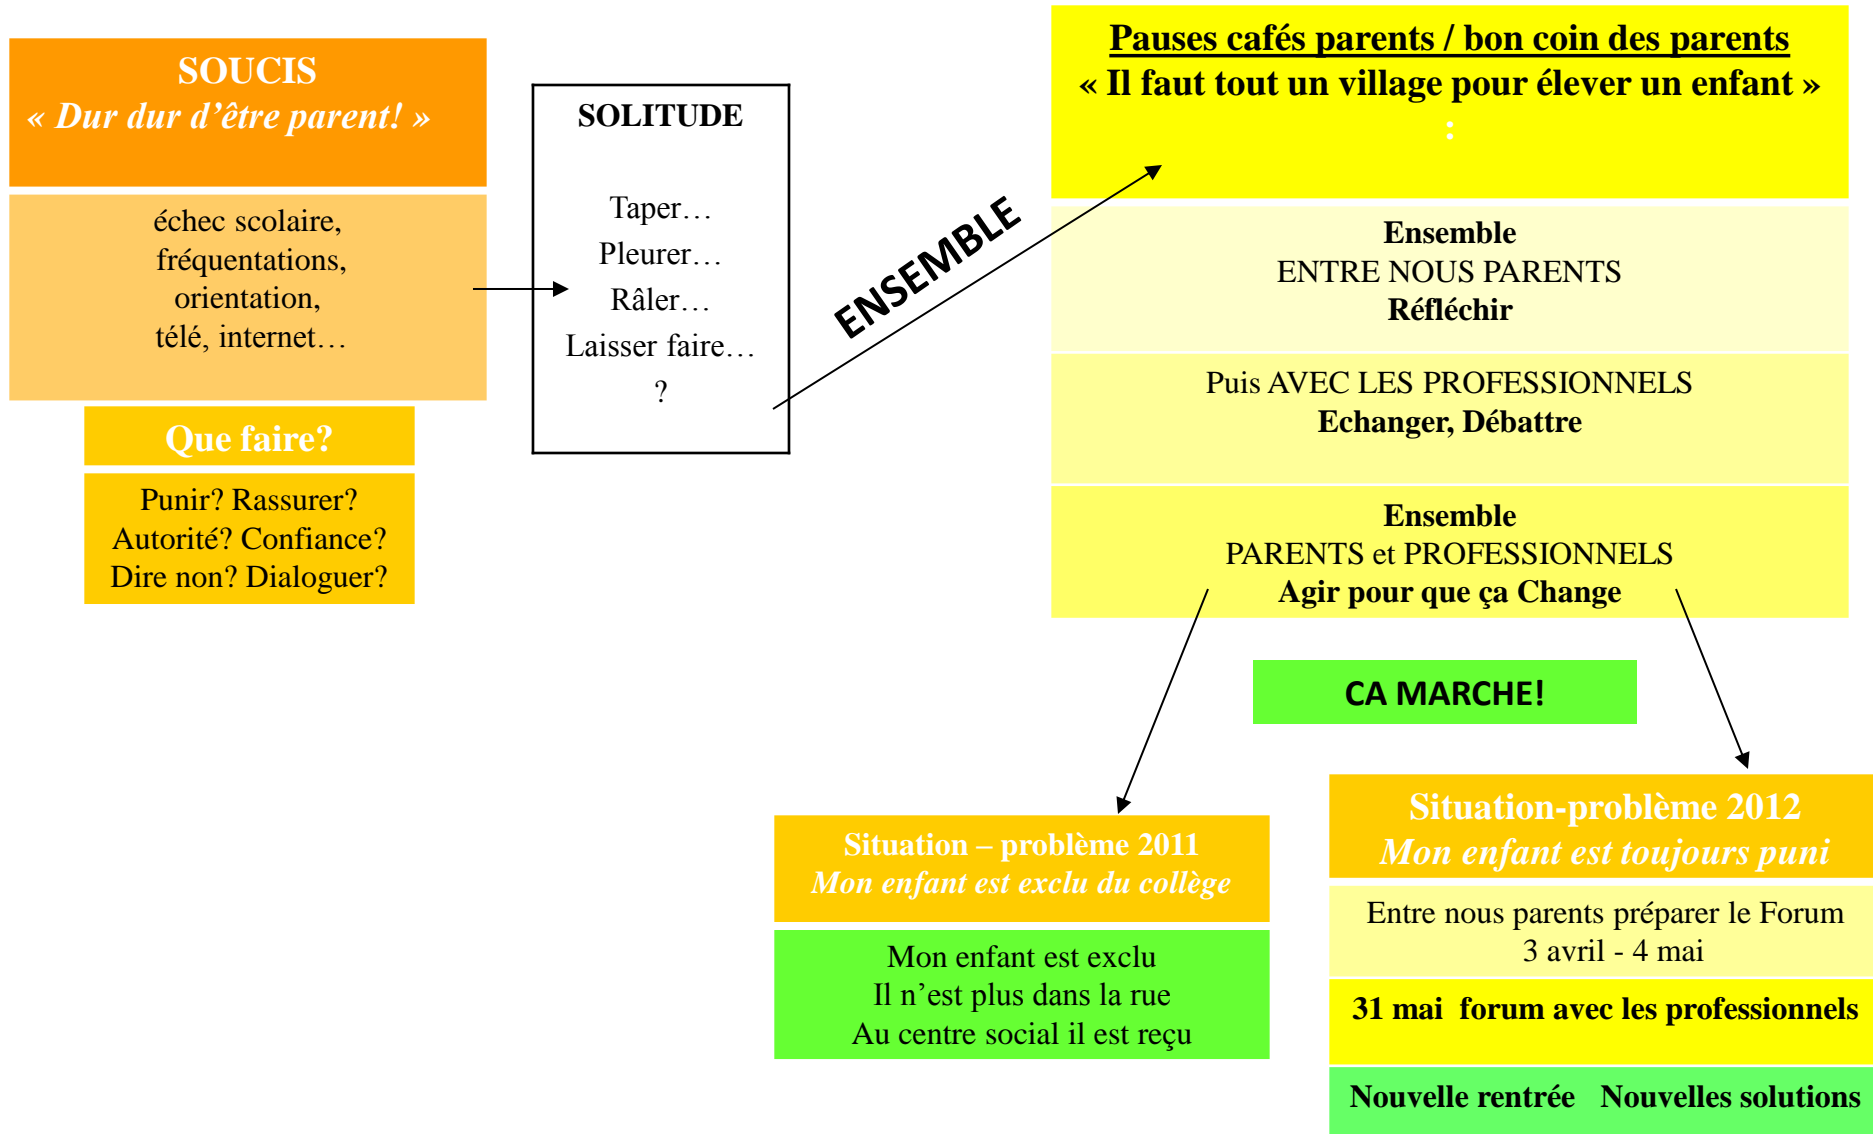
SOUCIS
« Dur dur d'être parent! »

échec scolaire, fréquentations, orientation, télé, internet…

Que faire?

Punir? Rassurer? Autorité? Confiance? Dire non? Dialoguer?

SOLITUDE

Taper…
Pleurer…
Râler…
Laisser faire…
?

ENSEMBLE

Pauses cafés parents / bon coin des parents
« Il faut tout un village pour élever un enfant »
:

Ensemble
ENTRE NOUS PARENTS
Réfléchir

Puis AVEC LES PROFESSIONNELS
Echanger, Débattre

Ensemble
PARENTS et PROFESSIONNELS
Agir pour que ça Change

CA MARCHE!

Situation – problème 2011
Mon enfant est exclu du collège

Mon enfant est exclu
Il n'est plus dans la rue
Au centre social il est reçu

Situation-problème 2012
Mon enfant est toujours puni

Entre nous parents préparer le Forum
3 avril - 4 mai

31 mai forum avec les professionnels

Nouvelle rentrée Nouvelles solutions